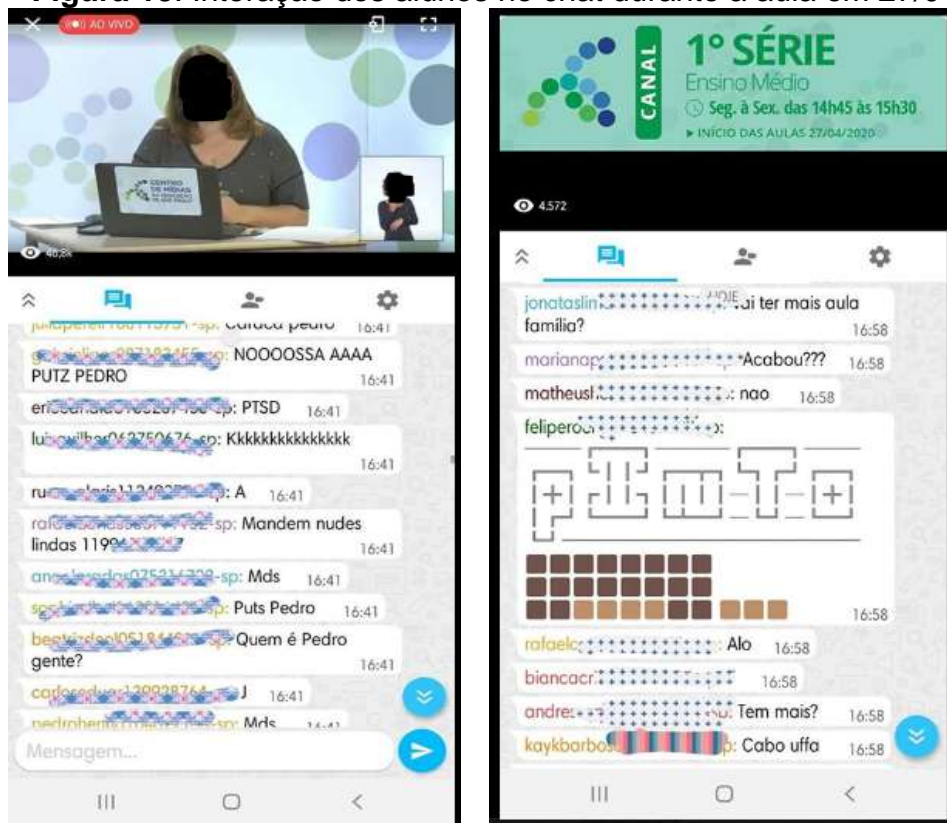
Figura 10: Interação dos alunos no chat durante a aula em 27/0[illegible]

AO VIVO

CENTRO DE MÍDIAS DA EDUCAÇÃO DE SÃO PAULO

40,2k

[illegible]-sp: Cadeca pedro 16:41

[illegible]-sp: NOOOOSSA AAAA PUTZ PEDRO 16:41

eri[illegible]-sp: PTSD 16:41

lu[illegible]-sp: Kkkkkkkkkkkkkk 16:41

ru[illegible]: A 16:41

ra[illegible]-sp: Mandem nudes lindas 1199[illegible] 16:41

an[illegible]-sp: Mds 16:41

sp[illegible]-sp: Puts Pedro 16:41

be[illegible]-sp: Quem é Pedro gente? 16:41

ca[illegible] J 16:41

pedroroberto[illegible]-sp: Mds 16:41

Mensagem...

CANAL

1° SÉRIE
Ensino Médio
Seg. à Sex. das 14h45 às 15h30
INÍCIO DAS AULAS 27/04/2020

4.572

jonataslin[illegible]: vai ter mais aula família? 16:58

marianap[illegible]: Acabou??? 16:58

matheus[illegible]: nao 16:58

felipero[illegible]:

16:58

rafaelc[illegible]: Alo 16:58

biancacr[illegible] 16:58

andre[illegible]: Tem mais? 16:58

kaykbarbos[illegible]p: Cabo uffa 16:58